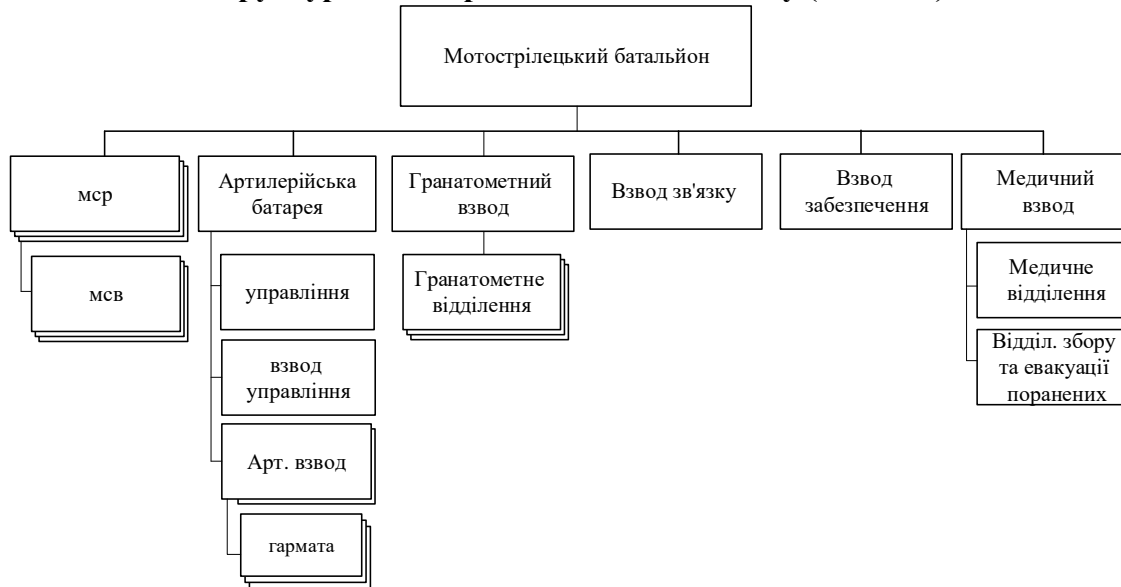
Мотострілецький батальйон

мср

мсв

Артилерійська батарея

управління

взвод управління

Арт. взвод

гармата

Гранатометний взвод

Гранатометне відділення

Взвод зв'язку

Взвод забезпечення

Медичний взвод

Медичне відділення

Відділ. збору та евакуації поранених